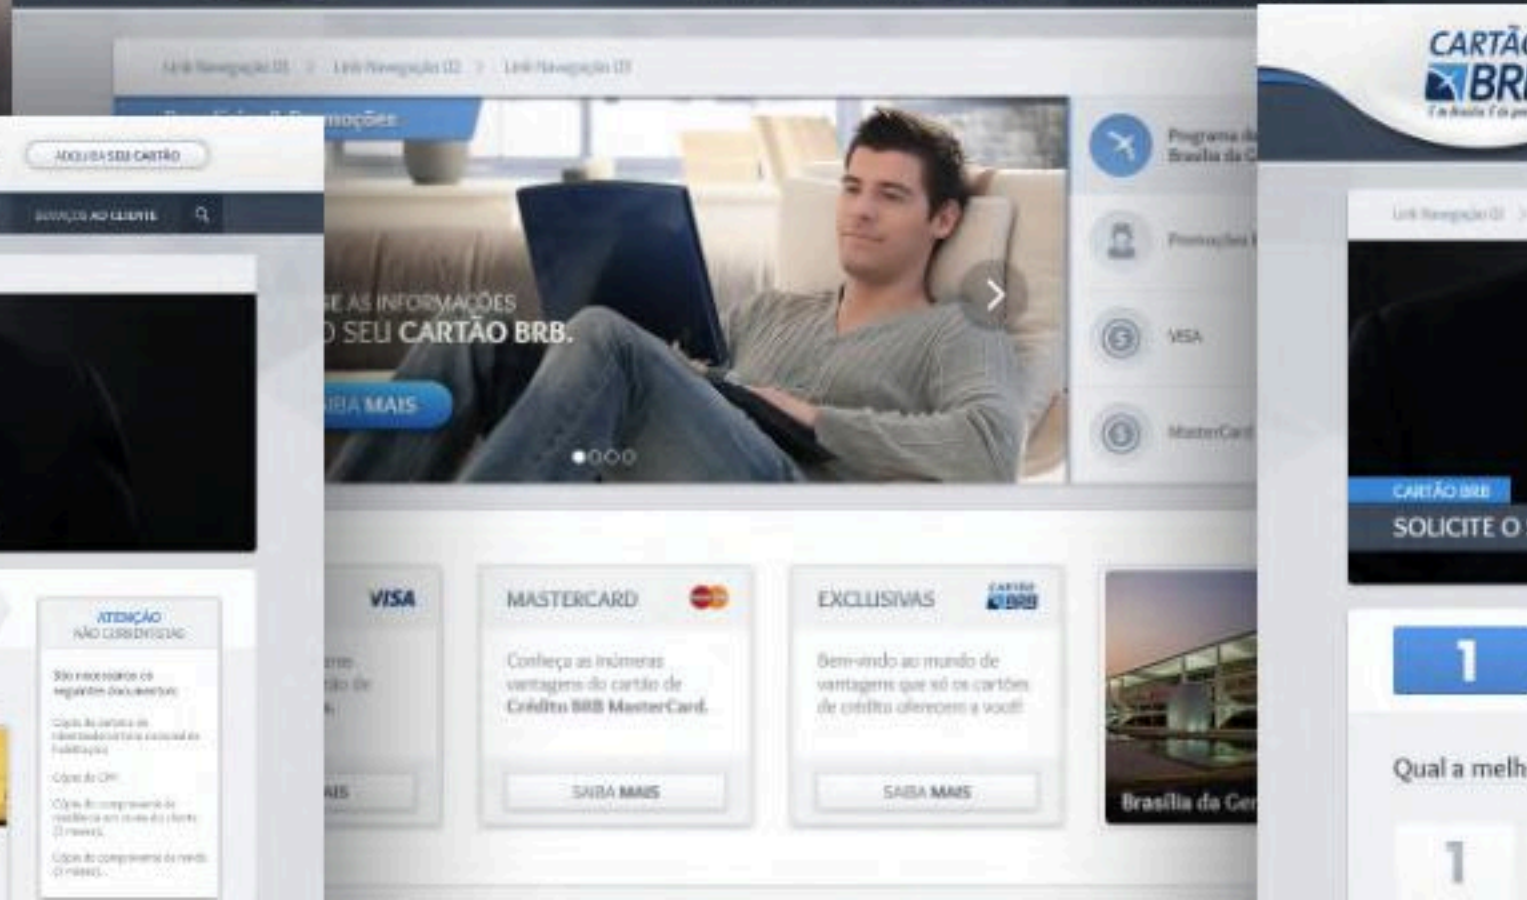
Link Navegação 01 > Link Navegação 02 > Link Navegação 03

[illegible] Promoções

ADQUIRA SEU CARTÃO

SERVIÇOS AO CLIENTE

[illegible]E AS INFORMAÇÕES
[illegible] SEU CARTÃO BRB.

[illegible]BA MAIS

Programa d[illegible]
Brasília da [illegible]

Promoções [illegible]

VISA

MasterCard

CARTÃO
BR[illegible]

Link Navegação 01

CARTÃO BRB
SOLICITE O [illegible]

1

Qual a melh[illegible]

1

ATENÇÃO
NÃO CORRENTISTAS

São necessários os seguintes documentos:

Cópia da carteira de identidade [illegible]

Cópia do CPF

Cópia do comprovante de residência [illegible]

Cópia do comprovante de renda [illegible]

VISA

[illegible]

MASTERCARD

Conheça as inúmeras vantagens do cartão de Crédito BRB MasterCard.

SABA MAIS

EXCLUSIVAS

CARTÃO BRB

Bem-vindo ao mundo de vantagens que só os cartões de crédito oferecem a você!

SABA MAIS

Brasília da Ge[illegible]